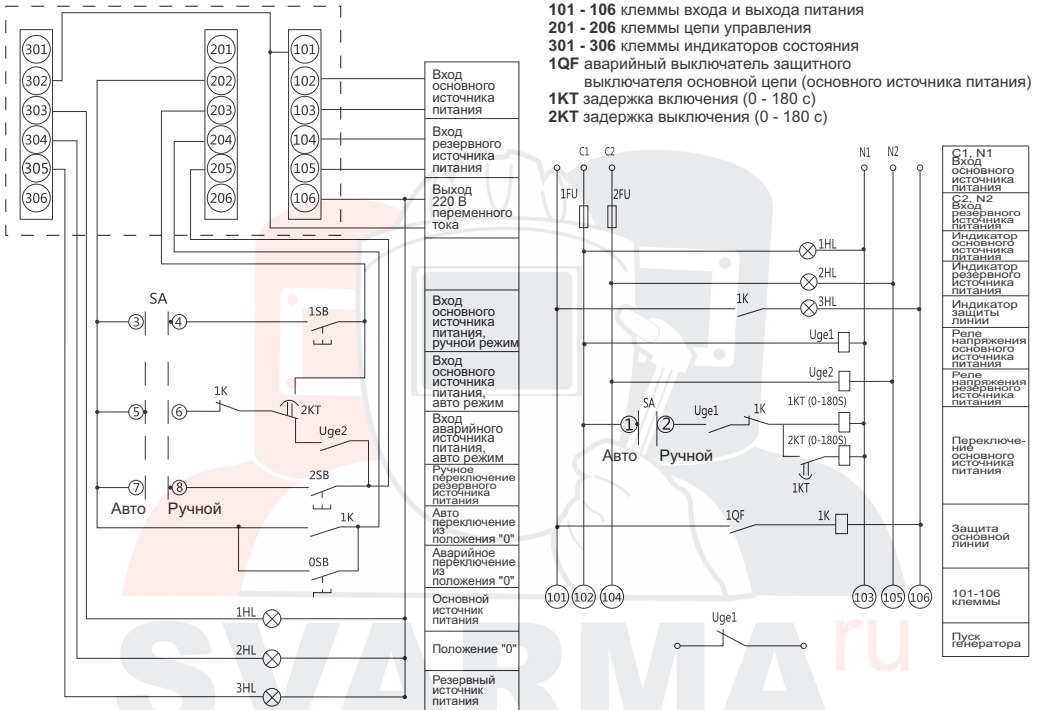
**101 - 106** клеммы входа и выхода питания
**201 - 206** клеммы цепи управления
**301 - 306** клеммы индикаторов состояния
**1QF** аварийный выключатель защитного выключателя основной цепи (основного источника питания)
**1KT** задержка включения (0 - 180 с)
**2KT** задержка выключения (0 - 180 с)

301
302
303
304
305
306
201
202
203
204
205
206
101
102
103
104
105
106

Вход основного источника питания
Вход резервного источника питания
Выход 220 В переменного тока

SA
3
4
1SB
Вход основного источника питания, ручной режим
5
6
1K
2KT
Вход основного источника питания, авто режим
Uge2
Вход аварийного источника питания, авто режим
7
8
2SB
Ручное переключение резервного источника питания
Авто
Ручной
1K
Авто переключение из положения "0"
0SB
Аварийное переключение из положения "0"
1HL
Основной источник питания
2HL
Положение "0"
3HL
Резервный источник питания

C1
C2
N1
N2
1FU
2FU
1HL
2HL
1K
3HL
Uge1
Uge2
SA
1
2
Uge1
1K
1KT (0-180S)
2KT (0-180S)
Авто
Ручной
1KT
1QF
1K
101
102
104
103
105
106
Uge1

C1, N1 Вход основного источника питания
C2, N2 Вход резервного источника питания
Индикатор основного источника питания
Индикатор резервного источника питания
Индикатор защиты линии
Реле напряжения основного источника питания
Реле напряжения резервного источника питания
Переключение основного источника питания
Защита основной линии
101-106 клеммы
Пуск генератора

SVARMA ru